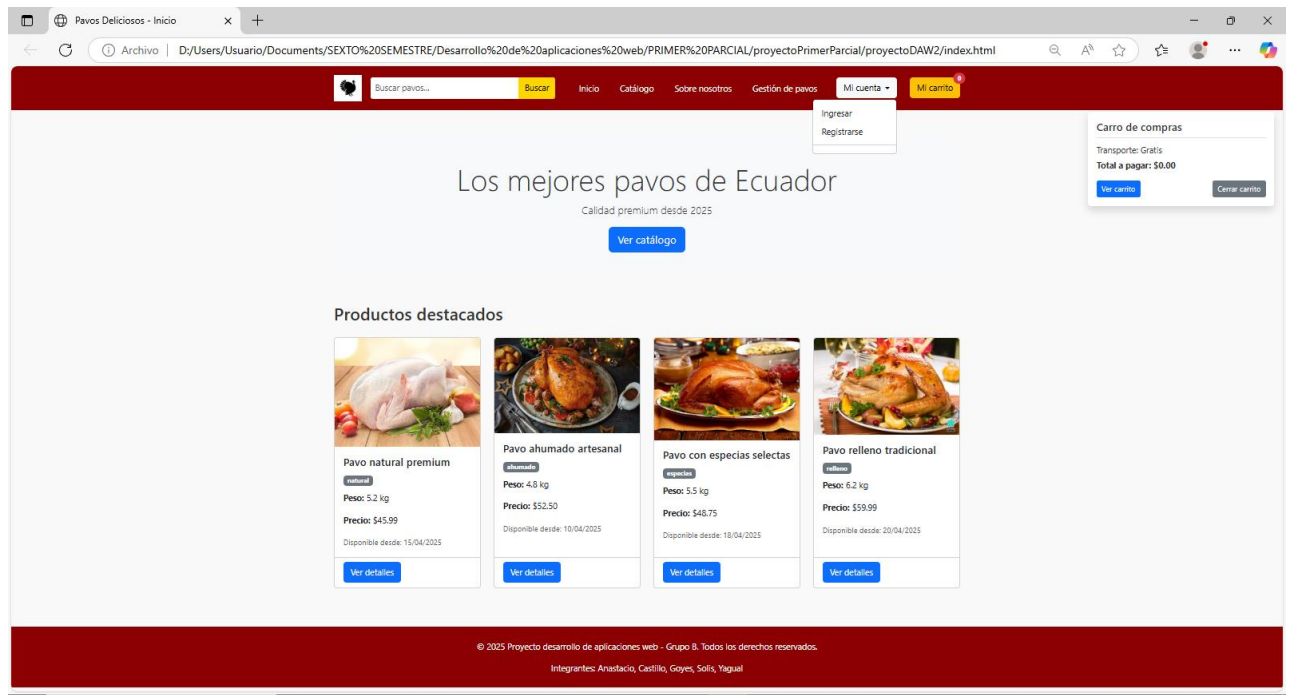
Pavos Deliciosos - Inicio

Archivo | D:/Users/Usuario/Documents/SEXTO%20SEMESTRE/Desarrollo%20de%20aplicaciones%20web/PRIMER%20PARCIAL/proyectoPrimerParcial/proyectoDAW2/index.html

Buscar pavos... Buscar Inicio Catálogo Sobre nosotros Gestión de pavos Mi cuenta Mi carrito 0

Ingresar
Registrarse

Carro de compras
Transporte: Gratis
Total a pagar: $0.00
Ver carrito Cerrar carrito

Los mejores pavos de Ecuador
Calidad premium desde 2025
Ver catálogo

Productos destacados

Pavo natural premium
natural
Peso: 5.2 kg
Precio: $45.99
Disponible desde: 15/04/2025
Ver detalles

Pavo ahumado artesanal
ahumado
Peso: 4.8 kg
Precio: $52.50
Disponible desde: 10/04/2025
Ver detalles

Pavo con especias selectas
especias
Peso: 5.5 kg
Precio: $48.75
Disponible desde: 18/04/2025
Ver detalles

Pavo relleno tradicional
relleno
Peso: 6.2 kg
Precio: $59.99
Disponible desde: 20/04/2025
Ver detalles

© 2025 Proyecto desarrollo de aplicaciones web - Grupo 8. Todos los derechos reservados.
Integrantes: Anastacio, Castillo, Goyes, Solis, Yagual